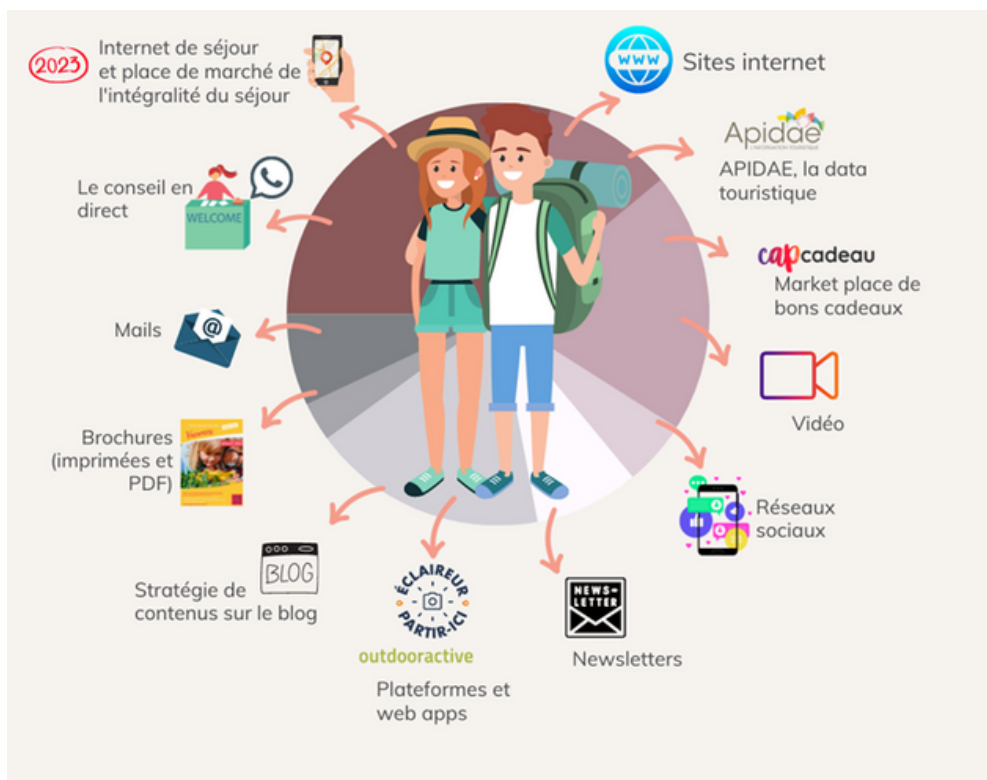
2023

Internet de séjour et place de marché de l'intégralité du séjour

www

Sites internet

Apidae

APIDAE, la data touristique

Le conseil en direct

WELCOME

capcadeau

Market place de bons cadeaux

Mails

@

Vidéo

Brochures (imprimées et PDF)

Réseaux sociaux

BLOG

Stratégie de contenus sur le blog

ÉCLAIREUR PARTIR-ICI

outdooractive

Plateformes et web apps

NEWS-LETTER

Newsletters